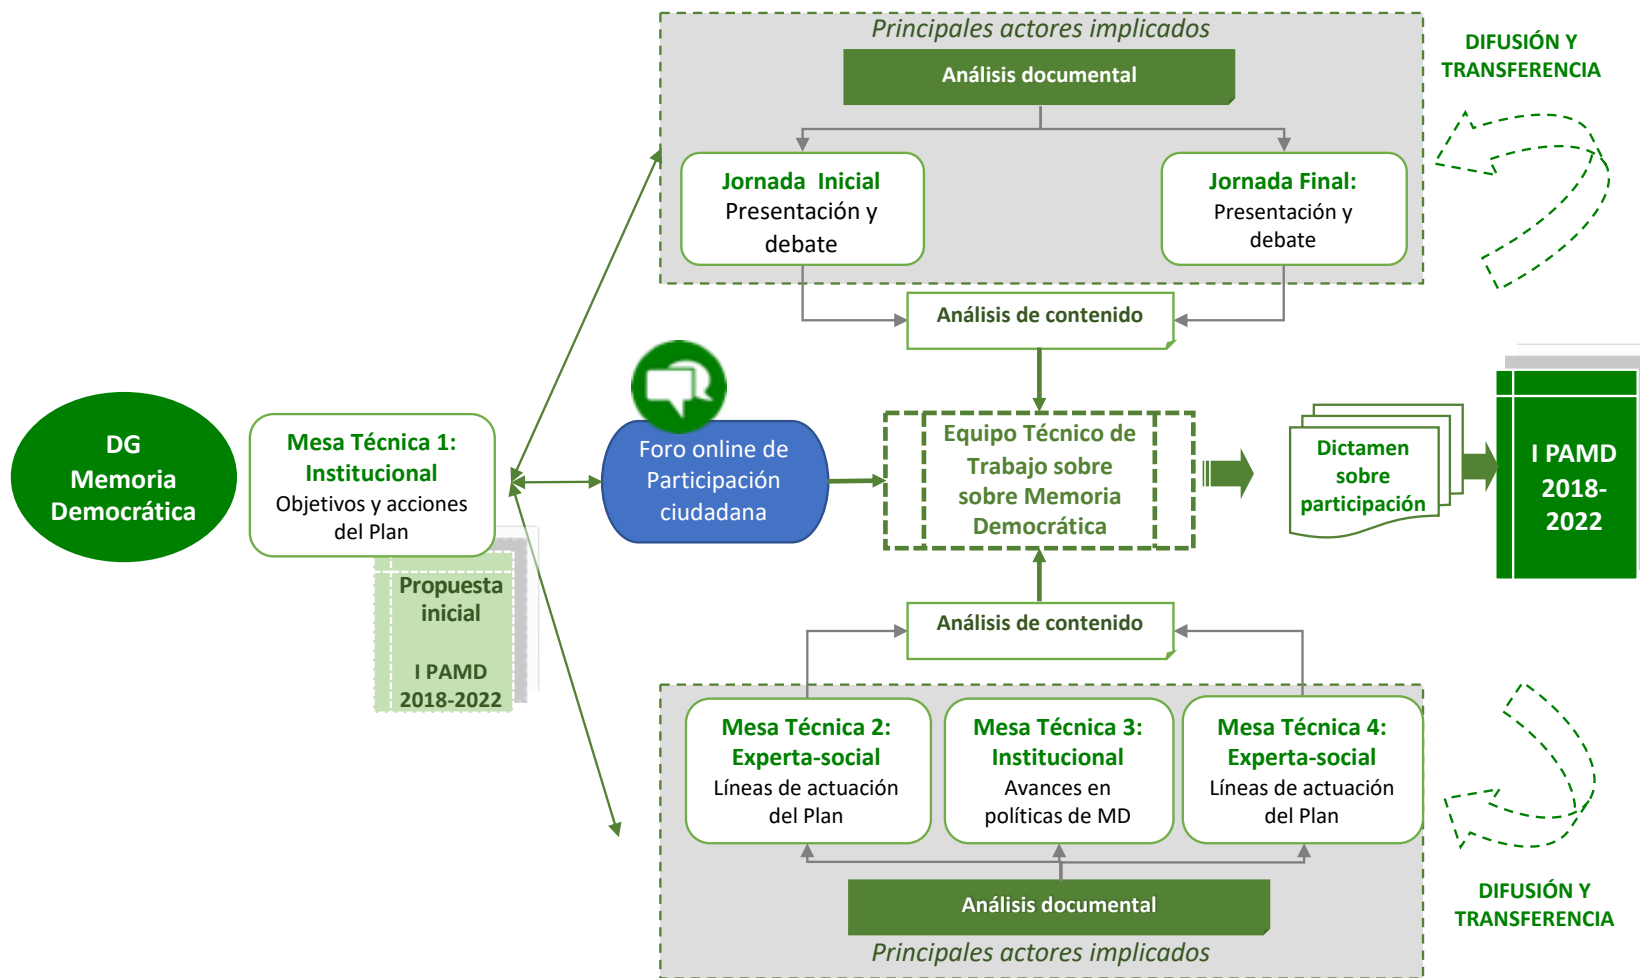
Principales actores implicados

Análisis documental

DIFUSIÓN Y TRANSFERENCIA

Jornada Inicial
Presentación y debate

Jornada Final:
Presentación y debate

Análisis de contenido

DG Memoria Democrática

Mesa Técnica 1: Institucional
Objetivos y acciones del Plan

Propuesta inicial

I PAMD 2018-2022

Foro online de Participación ciudadana

Equipo Técnico de Trabajo sobre sobre Memoria Democrática

Dictamen sobre participación

I PAMD 2018-2022

Análisis de contenido

Mesa Técnica 2: Experta-social
Líneas de actuación del Plan

Mesa Técnica 3: Institucional
Avances en políticas de MD

Mesa Técnica 4: Experta-social
Líneas de actuación del Plan

Análisis documental

Principales actores implicados

DIFUSIÓN Y TRANSFERENCIA